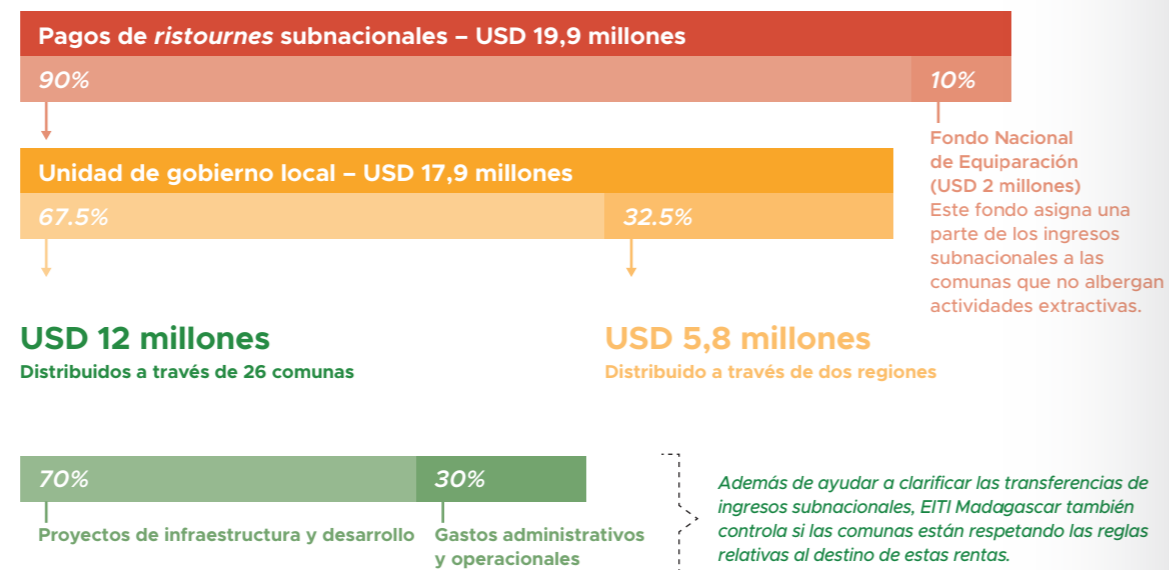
Pagos de *ristournes* subnacionales – USD 19,9 millones

90%

10%

Fondo Nacional de Equiparación (USD 2 millones)
Este fondo asigna una parte de los ingresos subnacionales a las comunas que no albergan actividades extractivas.

Unidad de gobierno local – USD 17,9 millones

67.5%

32.5%

USD 12 millones
Distribuidos a través de 26 comunas

USD 5,8 millones
Distribuido a través de dos regiones

70%

30%

Proyectos de infraestructura y desarrollo

Gastos administrativos y operacionales

Además de ayudar a clarificar las transferencias de ingresos subnacionales, EITI Madagascar también controla si las comunas están respetando las reglas relativas al destino de estas rentas.